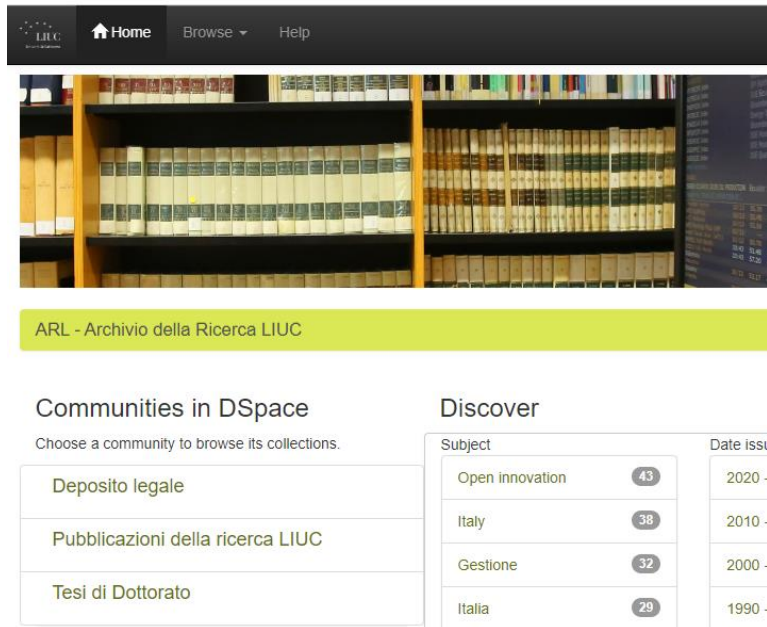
LIUC

Home Browse Help

ARL - Archivio della Ricerca LIUC

Communities in DSpace

Choose a community to browse its collections.

Deposito legale

Pubblicazioni della ricerca LIUC

Tesi di Dottorato

Discover

Subject

Open innovation 43

Italy 38

Gestione 32

Italia 29

Date issu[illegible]

2020 -

2010 -

2000 -

1990 -